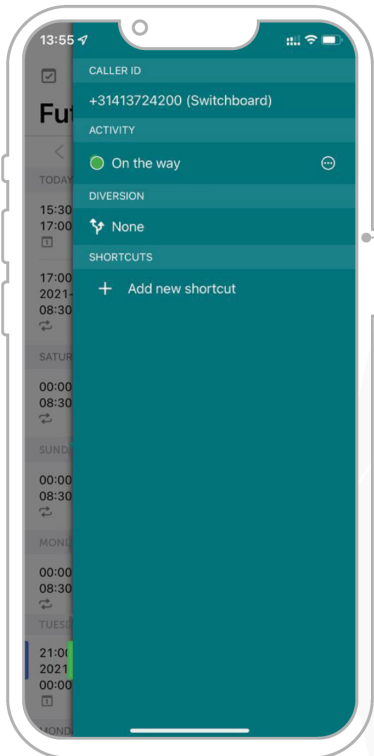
13:55

CALLER ID

+31413724200 (Switchboard)

ACTIVITY

On the way

DIVERSION

None

SHORTCUTS

+ Add new shortcut

Fut

TODAY

15:30
17:00

17:00
2021
08:30

SATUR

00:00
08:30

SUND

00:00
08:30

MOND

00:00
08:30

TUESD

21:0
2021
00:00

MOND